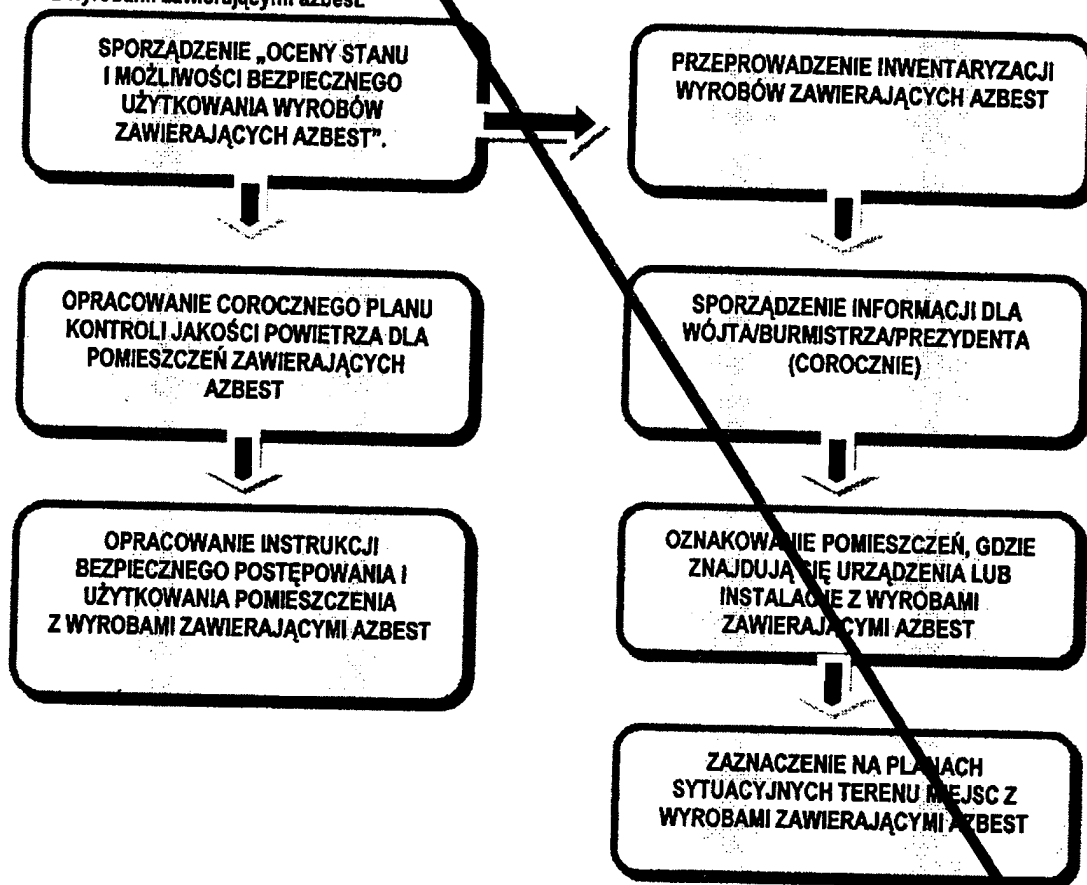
z wyrobami zawierającymi azbest

SPORZĄDZENIE „OCENY STANU I MOŻLIWOŚCI BEZPIECZNEGO UŻYTKOWANIA WYROBÓW ZAWIERAJĄCYCH AZBEST".

OPRACOWANIE COROCZNEGO PLANU KONTROLI JAKOŚCI POWIETRZA DLA POMIESZCZEŃ ZAWIERAJĄCYCH AZBEST

OPRACOWANIE INSTRUKCJI BEZPIECZNEGO POSTĘPOWANIA I UŻYTKOWANIA POMIESZCZENIA Z WYROBAMI ZAWIERAJĄCYMI AZBEST

PRZEPROWADZENIE INWENTARYZACJI WYROBÓW ZAWIERAJĄCYCH AZBEST

SPORZĄDZENIE INFORMACJI DLA WÓJTA/BURMISTRZA/PREZYDENTA (COROCZNIE)

OZNAKOWA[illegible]E POMIESZCZEŃ, GDZIE ZNAJDUJĄ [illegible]IĘ URZĄDZENIA LUB INSTALAC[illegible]E Z WYROBAMI ZAWIERAJĄCYMI AZBEST

ZAZNACZENIE NA PLA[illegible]ACH SYTUACYJNYCH TERENU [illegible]IEJSC Z WYROBAMI ZAWIERAJĄCYMI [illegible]ZBEST